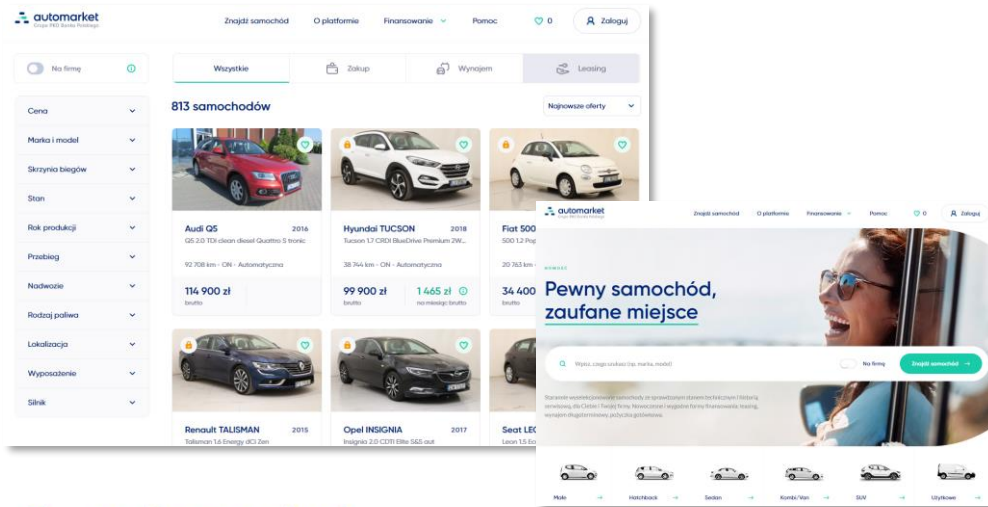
automarket
Grupa PKO Banku Polskiego

Znajdź samochód
O platformie
Finansowanie
Pomoc
0
Zaloguj

Na firmę

Wszystkie
Zakup
Wynajem
Leasing

Cena
Marka i model
Skrzynia biegów
Stan
Rok produkcji
Przebieg
Nadwozie
Rodzaj paliwa
Lokalizacja
Wyposażenie
Silnik

813 samochodów

Najnowsze oferty

Audi Q5 2016
Q5 2.0 TDI clean diesel Quattro S tronic
92 708 km - ON - Automatyczna
114 900 zł
brutto

Hyundai TUCSON 2018
Tucson 1.7 CRDi BlueDrive Premium 2W...
38 744 km - ON - Automatyczna
99 900 zł
brutto
1 465 zł
na miesiąc brutto

Fiat 500
500 1.2 Pop
20 763 km
34 400
brutto

Renault TALISMAN 2015
Talisman 1.6 Energy dCi Zen

Opel INSIGNIA 2017
Insignia 2.0 CDTI Elite S&S aut

Seat LEO
Leon 1.5 Ec

automarket
Grupa PKO Banku Polskiego
Znajdź samochód
O platformie
Finansowanie
Pomoc
0
Zaloguj

NOWOŚĆ
Pewny samochód, zaufane miejsce

Wpisz, czego szukasz (np. marka, model)
Na firmę
Znajdź samochód

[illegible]

Małe
Hatchback
Sedan
Kombi/Van
SUV
Użytkowe